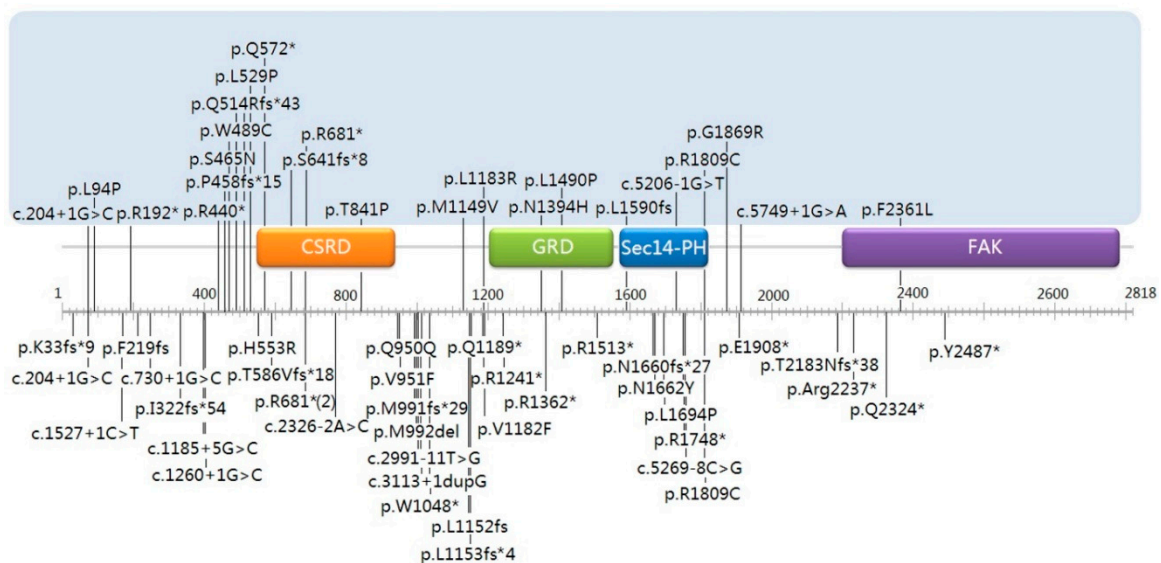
p.Q572*
p.L529P
p.Q514Rfs*43
p.W489C
p.R681*
p.S465N
p.S641fs*8
p.P458fs*15
p.L94P
c.204+1G>C
p.R192*
p.R440*
p.T841P
p.L1183R
p.M1149V
p.L1490P
p.N1394H
p.L1590fs
p.G1869R
p.R1809C
c.5206-1G>T
c.5749+1G>A
p.F2361L

CSRD
GRD
Sec14-PH
FAK

1
400
800
1200
1600
2000
2400
2600
2818

p.K33fs*9
c.204+1G>C
p.F219fs
c.730+1G>C
p.I322fs*54
c.1527+1C>T
c.1185+5G>C
c.1260+1G>C
p.H553R
p.T586Vfs*18
p.R681*(2)
c.2326-2A>C
p.Q950Q
p.V951F
p.M991fs*29
p.M992del
c.2991-11T>G
c.3113+1dupG
p.W1048*
p.L1152fs
p.L1153fs*4
p.Q1189*
p.R1241*
p.R1362*
p.V1182F
p.R1513*
p.N1660fs*27
p.N1662Y
p.L1694P
p.R1748*
c.5269-8C>G
p.R1809C
p.E1908*
p.T2183Nfs*38
p.Arg2237*
p.Q2324*
p.Y2487*